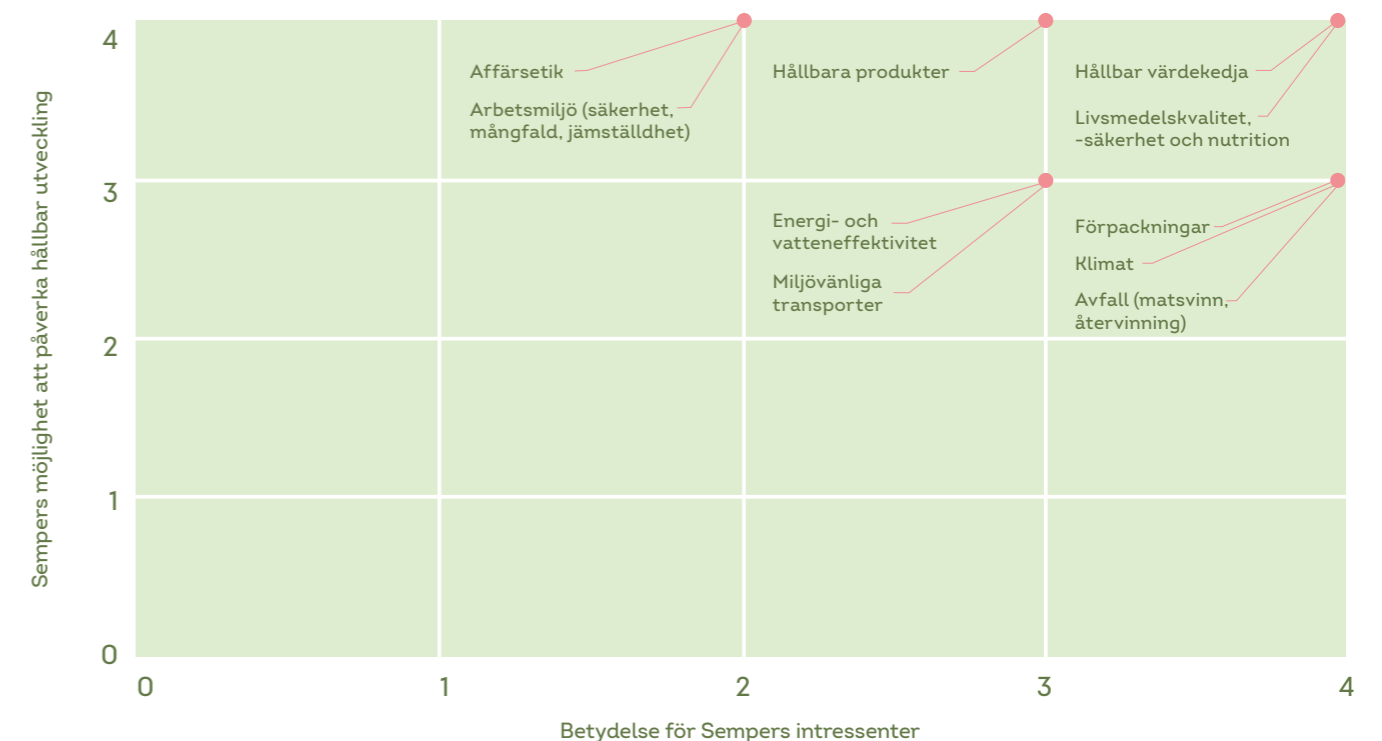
Sempers möjlighet att påverka hållbar utveckling

4
3
2
1
0

Affärsetik

Arbetsmiljö (säkerhet, mångfald, jämställdhet)

Hållbara produkter

Hållbar värdekedja

Livsmedelskvalitet, -säkerhet och nutrition

Energi- och vatteneffektivitet

Miljövänliga transporter

Förpackningar

Klimat

Avfall (matsvinn, återvinning)

0
1
2
3
4

Betydelse för Sempers intressenter